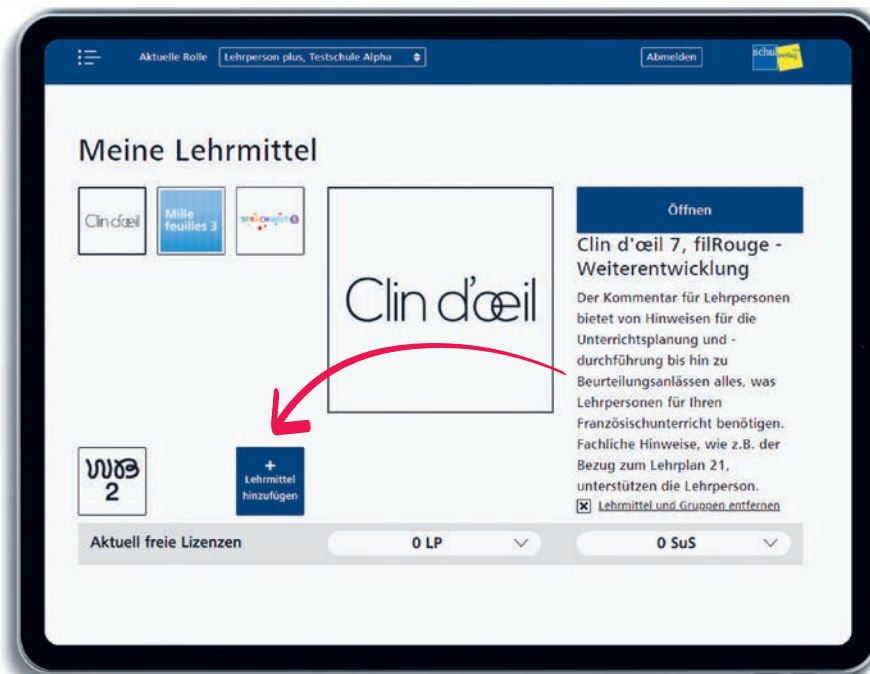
Aktuelle Rolle Lehrperson plus, Testschule Alpha

Abmelden

schulverlag

Meine Lehrmittel

Clin d'œil

Mille feuilles 3

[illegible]

Clin d'œil

Öffnen

Clin d'œil 7, filRouge - Weiterentwicklung

Der Kommentar für Lehrpersonen bietet von Hinweisen für die Unterrichtsplanung und -durchführung bis hin zu Beurteilungsanlässen alles, was Lehrpersonen für Ihren Französischunterricht benötigen. Fachliche Hinweise, wie z.B. der Bezug zum Lehrplan 21, unterstützen die Lehrperson.

Lehrmittel und Gruppen entfernen

WAS 2

+ Lehrmittel hinzufügen

Aktuell freie Lizenzen

0 LP

0 SuS